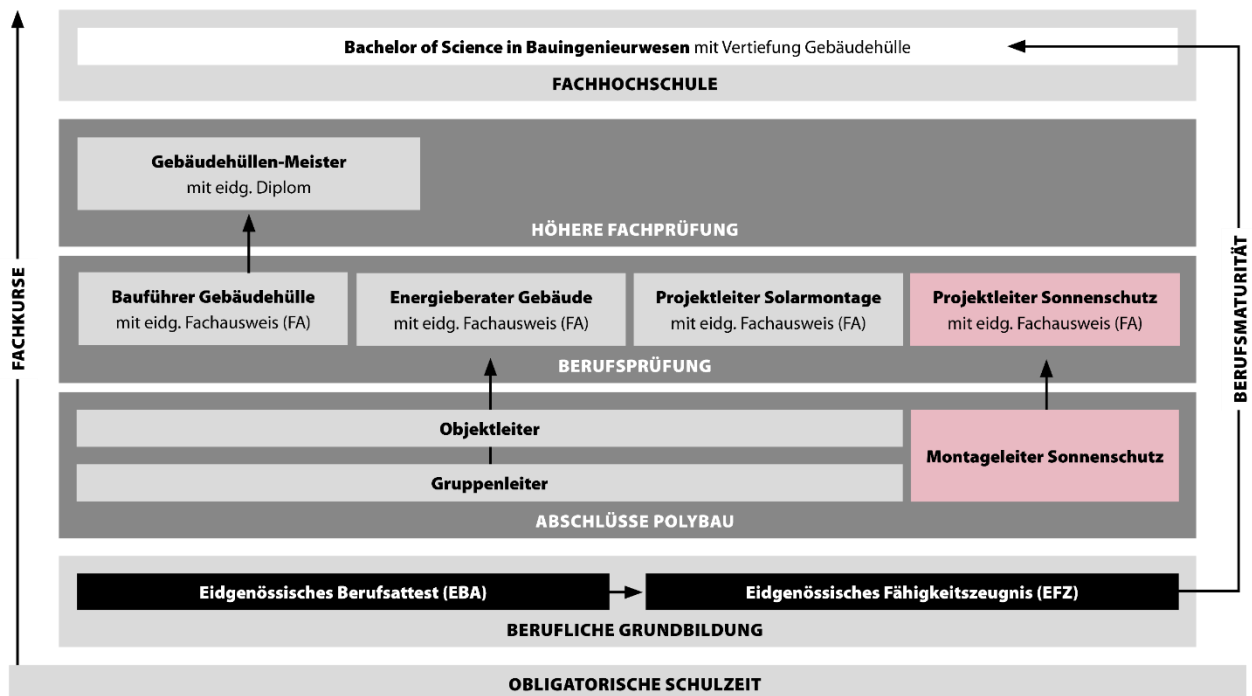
FACHKURSE

Bachelor of Science in Bauingenieurwesen mit Vertiefung Gebäudehülle

FACHHOCHSCHULE

Gebäudehüllen-Meister
mit eidg. Diplom

HÖHERE FACHPRÜFUNG

Bauführer Gebäudehülle
mit eidg. Fachausweis (FA)

Energieberater Gebäude
mit eidg. Fachausweis (FA)

Projektleiter Solarmontage
mit eidg. Fachausweis (FA)

Projektleiter Sonnenschutz
mit eidg. Fachausweis (FA)

BERUFSPRÜFUNG

Objektleiter

Gruppenleiter

Montageleiter Sonnenschutz

ABSCHLÜSSE POLYBAU

Eidgenössisches Berufsattest (EBA)

Eidgenössisches Fähigkeitszeugnis (EFZ)

BERUFLICHE GRUNDBILDUNG

BERUFSMATURITÄT

OBLIGATORISCHE SCHULZEIT